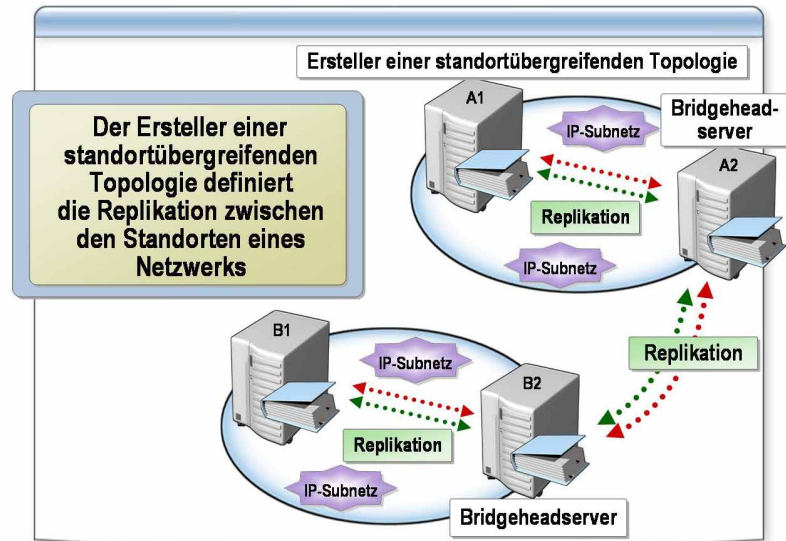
Ersteller einer standortübergreifenden Topologie

Der Ersteller einer standortübergreifenden Topologie definiert die Replikation zwischen den Standorten eines Netzwerks

A1

IP-Subnetz

Bridgeheadserver

A2

Replikation

IP-Subnetz

B1

IP-Subnetz

B2

Replikation

Replikation

IP-Subnetz

Bridgeheadserver